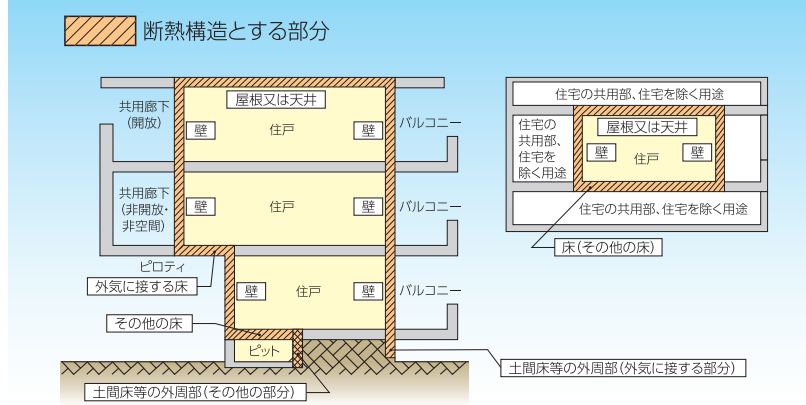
断熱構造とする部分

共用廊下
(開放)

屋根又は天井

壁 住戸 壁

バルコニー

共用廊下
(非開放・
非空間)

壁 住戸 壁

バルコニー

ピロティ

外気に接する床

壁 住戸 壁

バルコニー

その他の床

ピット

土間床等の外周部(その他の部分)

土間床等の外周部(外気に接する部分)

住宅の共用部、住宅を除く用途

住宅の
共用部、
住宅を
除く用途

屋根又は天井

壁 住戸 壁

住宅の共用部、住宅を除く用途

床(その他の床)